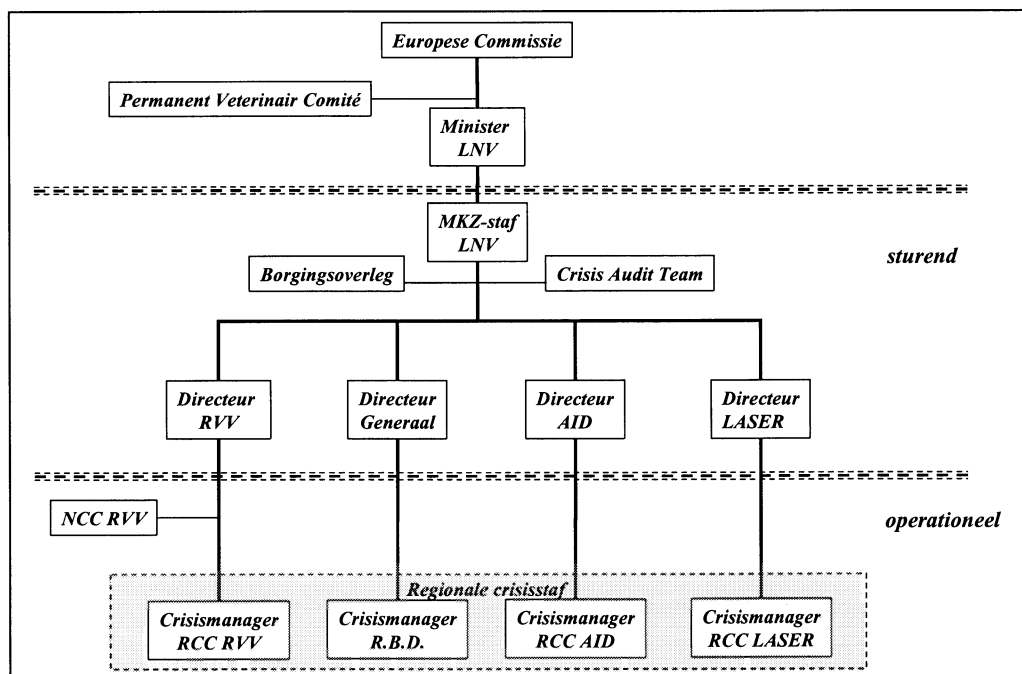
Europese Commissie

Permanent Veterinair Comité

Minister LNV

MKZ-staf LNV

sturend

Borgingsoverleg

Crisis Audit Team

Directeur RVV

Directeur Generaal

Directeur AID

Directeur LASER

NCC RVV

operationeel

Regionale crisisstaf

Crisismanager RCC RVV

Crisismanager R.B.D.

Crisismanager RCC AID

Crisismanager RCC LASER